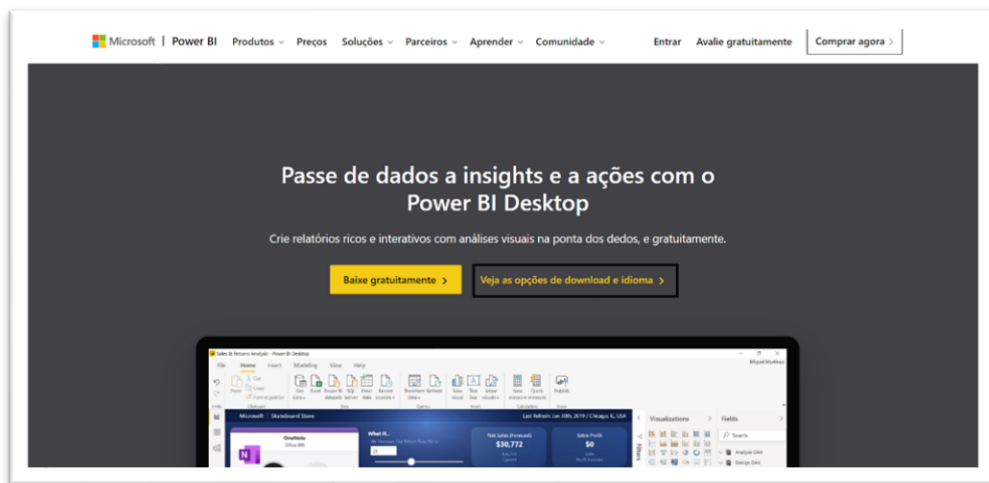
Microsoft | Power BI Produtos Preços Soluções Parceiros Aprender Comunidade Entrar Avalie gratuitamente Comprar agora >

Passe de dados a insights e a ações com o Power BI Desktop

Crie relatórios ricos e interativos com análises visuais na ponta dos dedos, e gratuitamente.

Baixe gratuitamente >

Veja as opções de download e idioma >

Sales & Returns Analysis - Power BI Desktop

File Home Insert Modeling View Help

Microsoft | Skateboard Store

Last Refresh: Jun 20th, 2019 | Chicago, IL, USA

OneNote

What If...

Net Sales (Forecast) $30,772

Sales Profit $0

Visualizations

Fields

Search

Analyze DAX

Filters